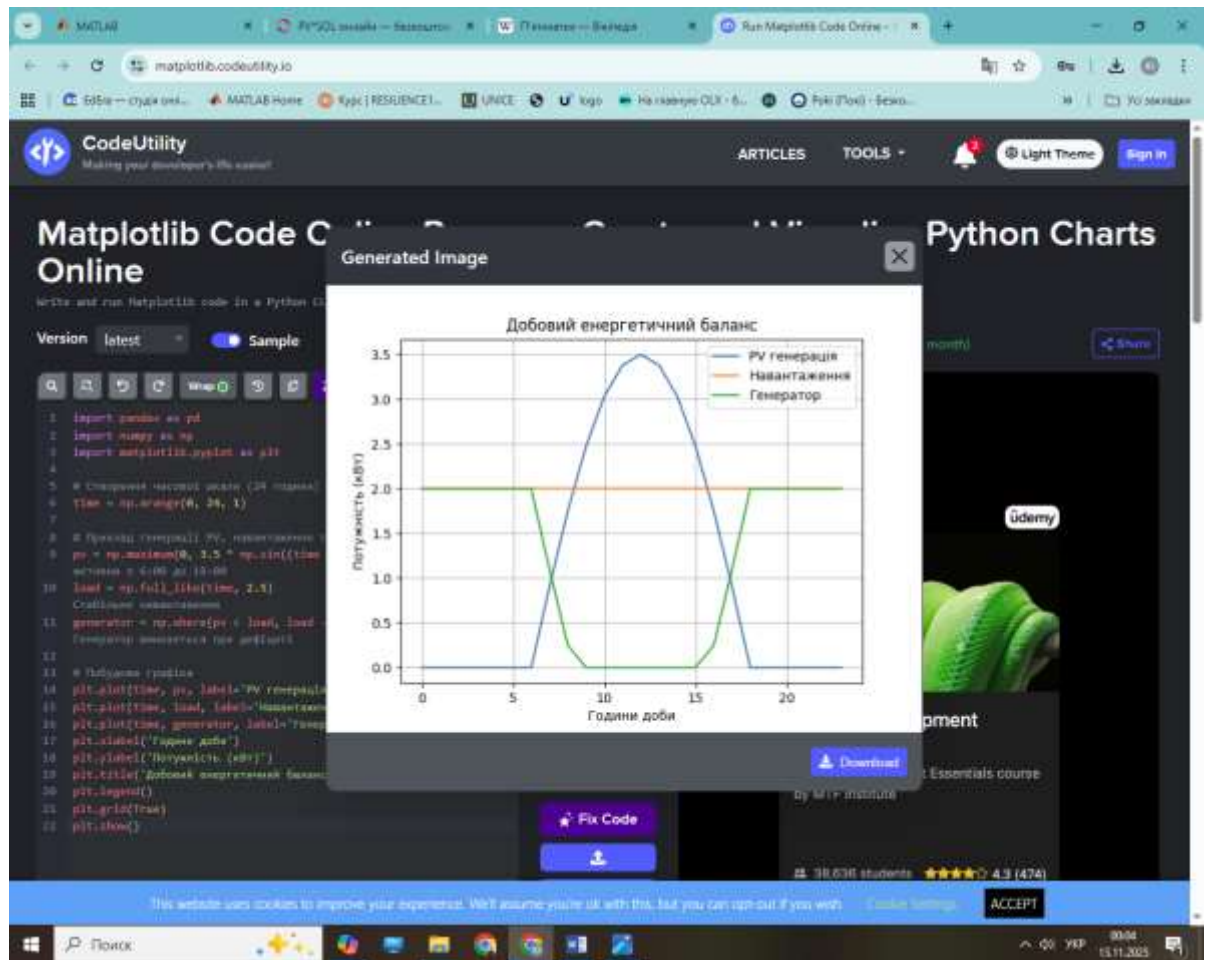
MATLAB | PHP SQL онлайн — безкошт | W Пітонізм — Вікіпедія | Run Matplotlib Code Online - | +

matplotlib.codeutility.io

Едбіо — студія онл... | MATLAB Home | Курс | RESILIENCE1... | UNICE | logo | На головну OLX - 6... | Poki (Покі) - Безко... | Усі закладки

CodeUtility
Making your developer's life easier!

ARTICLES TOOLS Light Theme Sign in

Matplotlib Code O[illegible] Python Charts Online

Write and run Matplotlib code in a Python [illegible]

Version latest Sample

month) Share

1 import pandas as pd
2 import numpy as np
3 import matplotlib.pyplot as plt
4
5 # Створення часової шкали (24 години)
6 time = np.arange(0, 24, 1)
7
8 # Приклад генерації PV, навантаження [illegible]
9 pv = np.maximum(0, 3.5 * np.sin((time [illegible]
активна з 6:00 до 18:00
10 load = np.full_like(time, 2.5)
Стабільне навантаження
11 generator = np.where(pv < load, load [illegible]
Генератор вмикається при дефіциті
12
13 # Побудова графіка
14 plt.plot(time, pv, label="PV генерація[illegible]
15 plt.plot(time, load, label="Навантаження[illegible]
16 plt.plot(time, generator, label="Генера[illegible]
17 plt.xlabel('Години доби')
18 plt.ylabel('Потужність (кВт)')
19 plt.title('Добовий енергетичний баланс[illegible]
20 plt.legend()
21 plt.grid(True)
22 plt.show()

Generated Image

Добовий енергетичний баланс

PV генерація
Навантаження
Генератор

Потужність (кВт)
0.0 0.5 1.0 1.5 2.0 2.5 3.0 3.5
0 5 10 15 20
Години доби

Download

Fix Code

údemy

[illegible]pment
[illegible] Essentials course
by MTF Institute

38,636 students 4.3 (474)

This website uses cookies to improve your experience. We'll assume you're ok with this, but you can opt-out if you wish. Cookie Settings ACCEPT

Пошук
УКР 00:04 15.11.2025